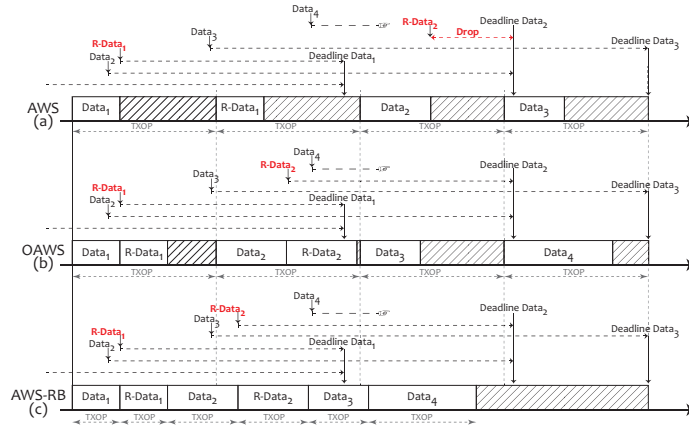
Data$_4$
R-Data$_2$
Drop
Deadline Data$_2$
Data$_3$
Deadline Data$_3$
R-Data$_1$
Data$_2$
Deadline Data$_1$
AWS
(a)
Data$_1$
R-Data$_1$
Data$_2$
Data$_3$
TXOP
TXOP
TXOP
TXOP

R-Data$_2$
Data$_4$
Deadline Data$_2$
Data$_3$
Deadline Data$_3$
R-Data$_1$
Data$_2$
Deadline Data$_1$
OAWS
(b)
Data$_1$
R-Data$_1$
Data$_2$
R-Data$_2$
Data$_3$
Data$_4$
TXOP
TXOP
TXOP
TXOP

R-Data$_2$
Data$_4$
Deadline Data$_2$
Data$_3$
Deadline Data$_3$
R-Data$_1$
Data$_2$
Deadline Data$_1$
AWS-RB
(c)
Data$_1$
R-Data$_1$
Data$_2$
R-Data$_2$
Data$_3$
Data$_4$
TXOP
TXOP
TXOP
TXOP
TXOP
TXOP